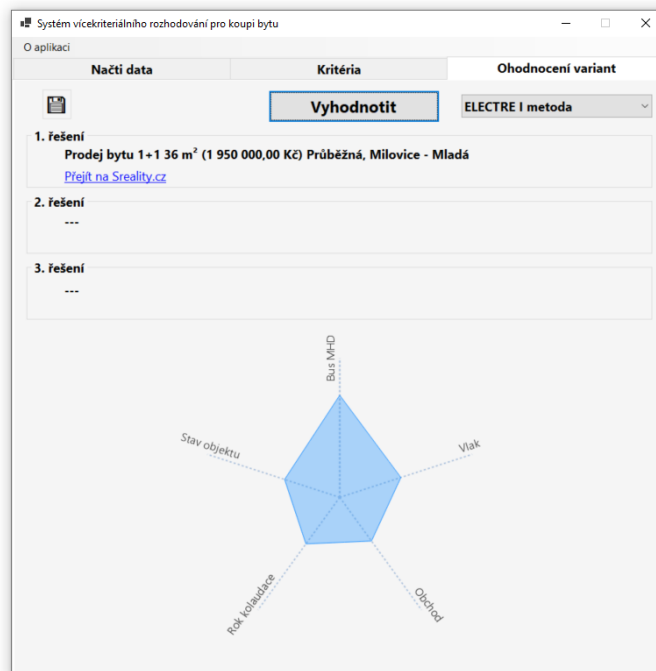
Systém vícekriteriálního rozhodování pro koupi bytu

O aplikaci

Načti data | Kritéria | Ohodnocení variant

Vyhodnotit

ELECTRE I metoda

1. řešení

Prodej bytu 1+1 36 m² (1 950 000,00 Kč) Průběžná, Milovice - Mladá

Přejít na Sreality.cz

2. řešení

---

3. řešení

---

Bus MHD

Vlak

Obchod

Rok kolaudace

Stav objektu